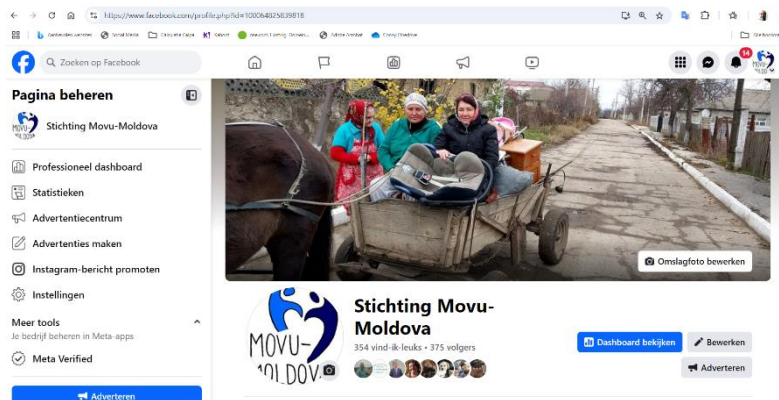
https://www.facebook.com/profile.php?id=100064825839818

Zoeken op Facebook

14

Pagina beheren

Stichting Movu-Moldova

Professioneel dashboard

Statistieken

Advertentiecentrum

Advertenties maken

Instagram-bericht promoten

Instellingen

Meer tools

Jo bedrijf beheren in Meta-apps

Meta Verified

Adverteren

Omslagfoto bewerken

MOVU-MOLDOVA

Stichting Movu-Moldova

354 vind-ik-leuks • 375 volgers

Dashboard bekijken

Bewerken

Adverteren